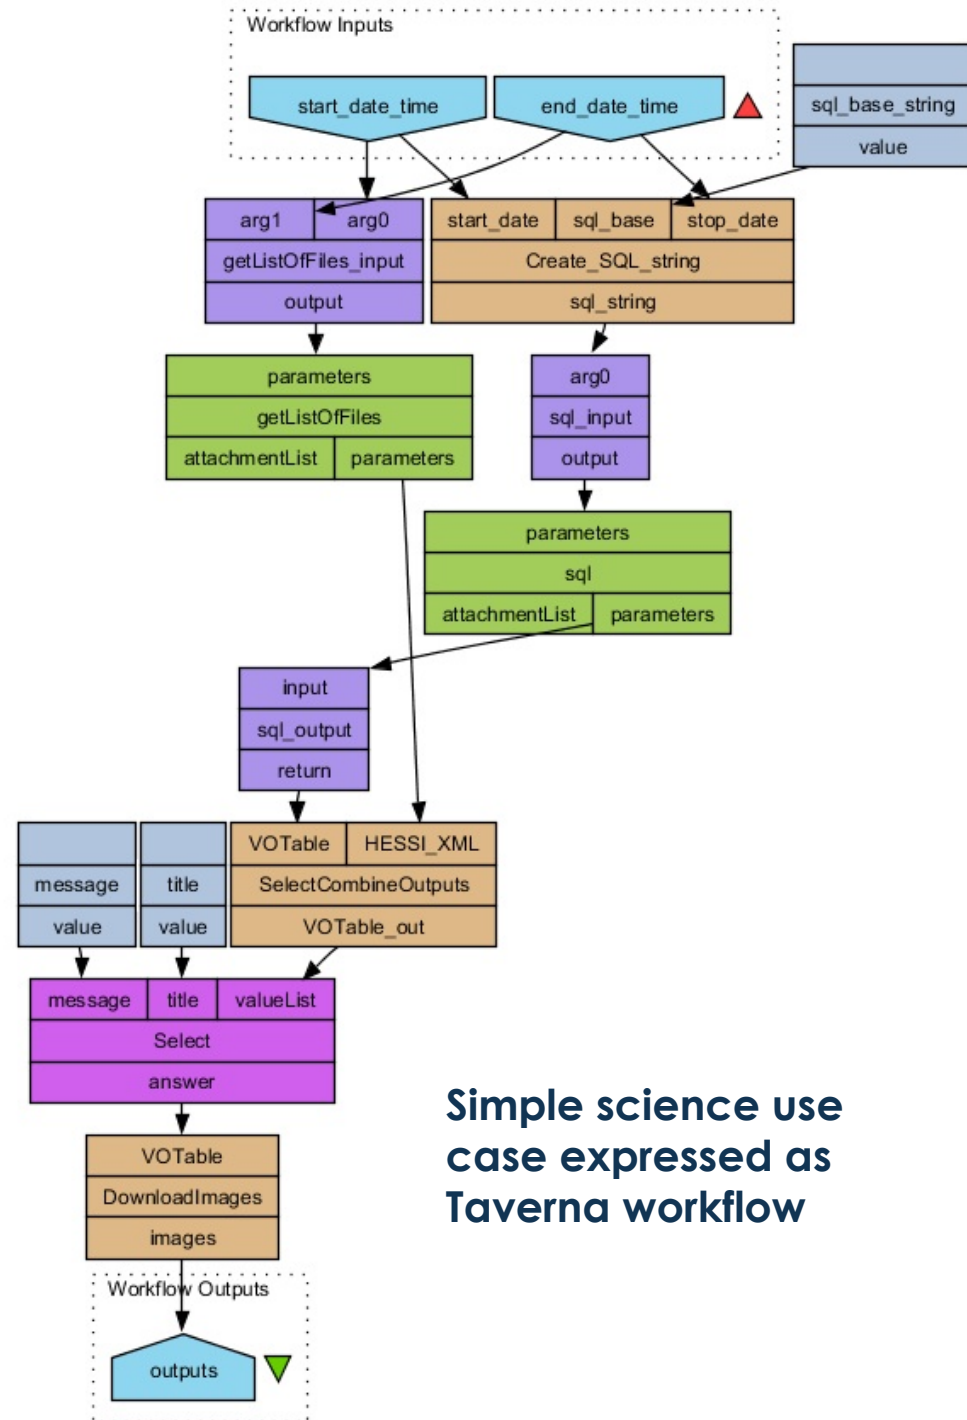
Workflow Inputs

start_date_time

end_date_time

sql_base_string

value

arg1

arg0

getListOfFiles_input

output

start_date

sql_base

stop_date

Create_SQL_string

sql_string

parameters

getListOfFiles

attachmentList

parameters

arg0

sql_input

output

parameters

sql

attachmentList

parameters

input

sql_output

return

message

value

title

value

VOTable

HESSI_XML

SelectCombineOutputs

VOTable_out

message

title

valueList

Select

answer

VOTable

DownloadImages

images

Workflow Outputs

outputs

Simple science use case expressed as Taverna workflow